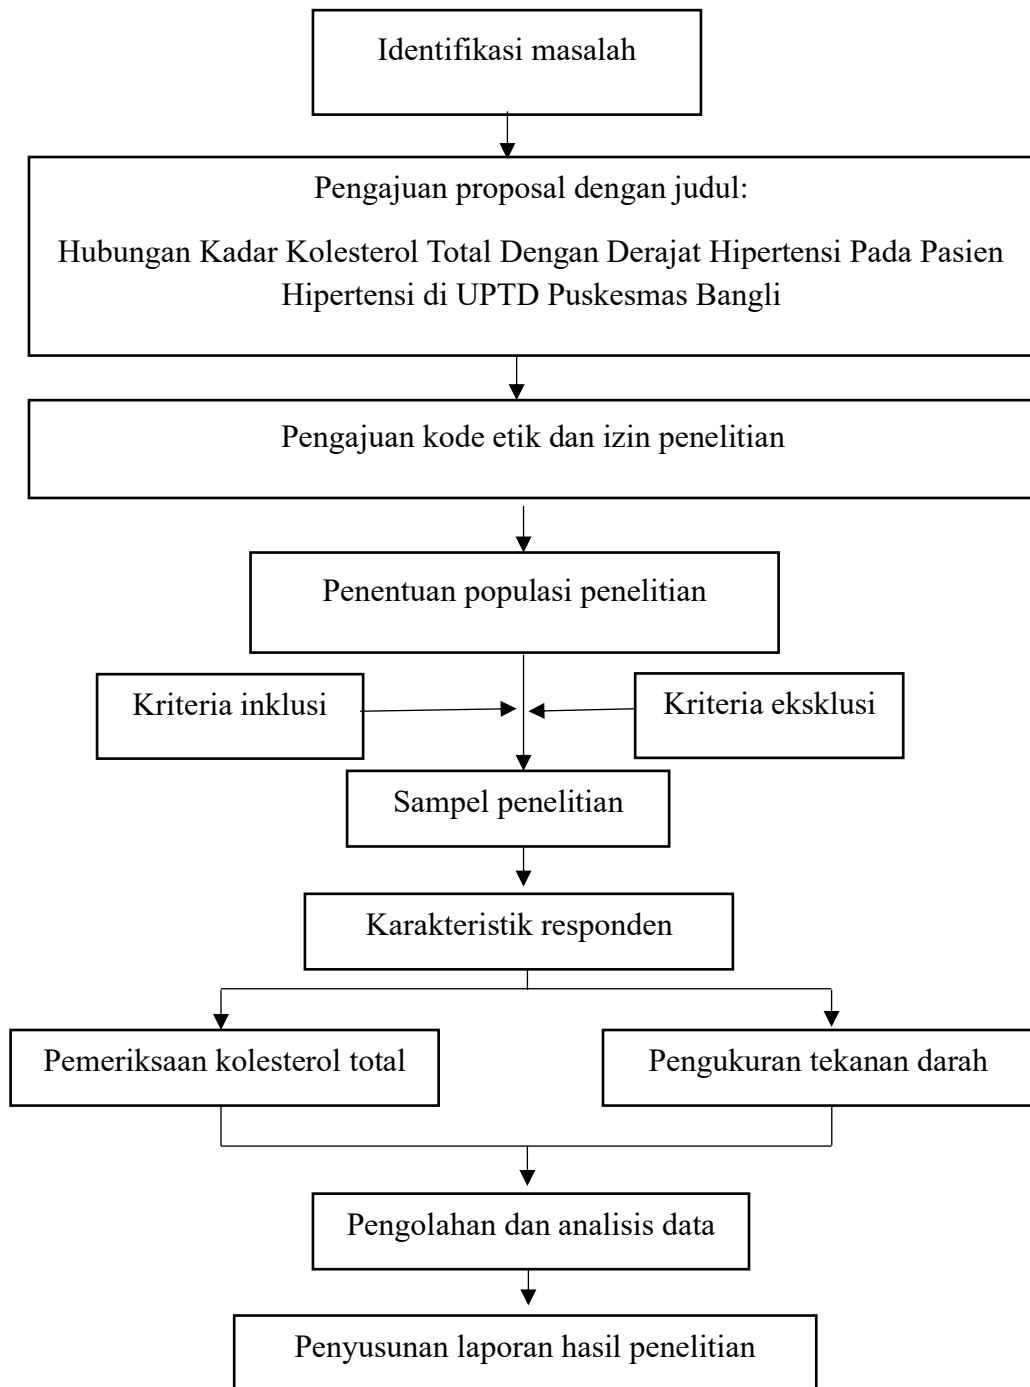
Identifikasi masalah

Pengajuan proposal dengan judul:

Hubungan Kadar Kolesterol Total Dengan Derajat Hipertensi Pada Pasien Hipertensi di UPTD Puskesmas Bangli

Pengajuan kode etik dan izin penelitian

Penentuan populasi penelitian

Kriteria inklusi

Kriteria eksklusi

Sampel penelitian

Karakteristik responden

Pemeriksaan kolesterol total

Pengukuran tekanan darah

Pengolahan dan analisis data

Penyusunan laporan hasil penelitian